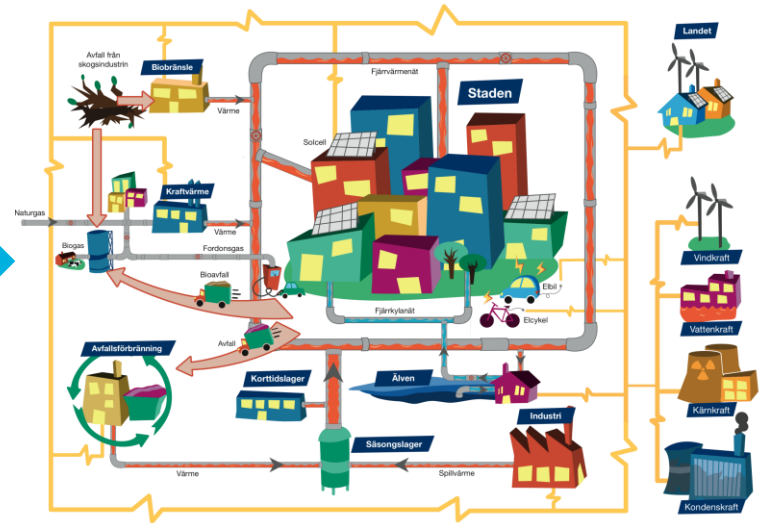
Avfall från skogsindustrin

Biobränsle

Värme

Fjärrvärmenät

Staden

Landet

Solcell

Kraftvärme

Naturgas

Värme

Biogas

Fordonsgas

Bioavfall

Elbil

Elcykel

Fjärrkylanät

Vindkraft

Vattenkraft

Avfall

Avfallsförbränning

Korttidslager

Älven

Industri

Kärnkraft

Säsongslager

Värme

Spillvärme

Kondenskraft